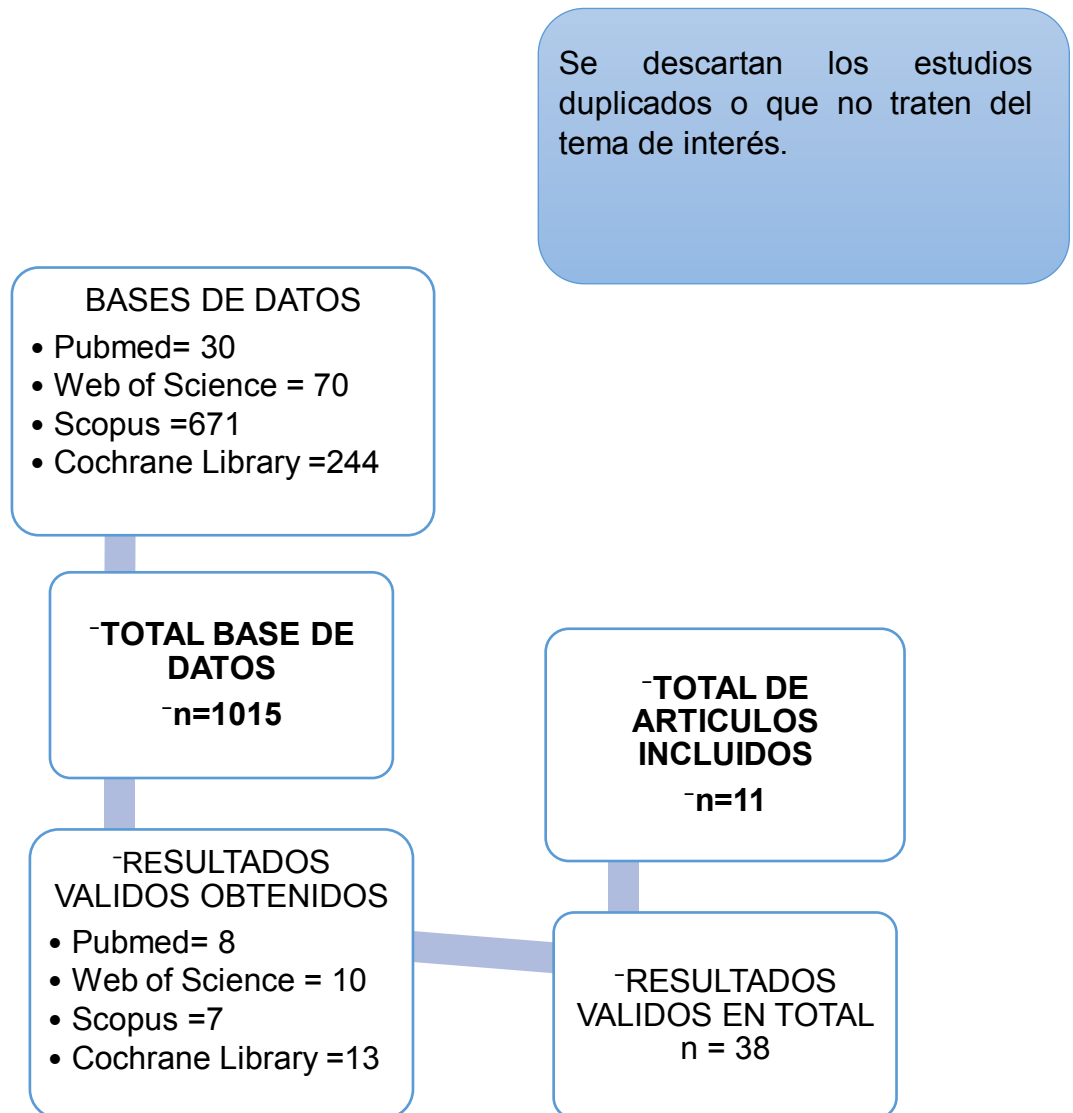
Se descartan los estudios duplicados o que no traten del tema de interés.

BASES DE DATOS
• Pubmed= 30
• Web of Science = 70
• Scopus =671
• Cochrane Library =244

⁻TOTAL BASE DE DATOS
⁻n=1015

⁻RESULTADOS VALIDOS OBTENIDOS
• Pubmed= 8
• Web of Science = 10
• Scopus =7
• Cochrane Library =13

⁻TOTAL DE ARTICULOS INCLUIDOS
⁻n=11

⁻RESULTADOS VALIDOS EN TOTAL
n = 38